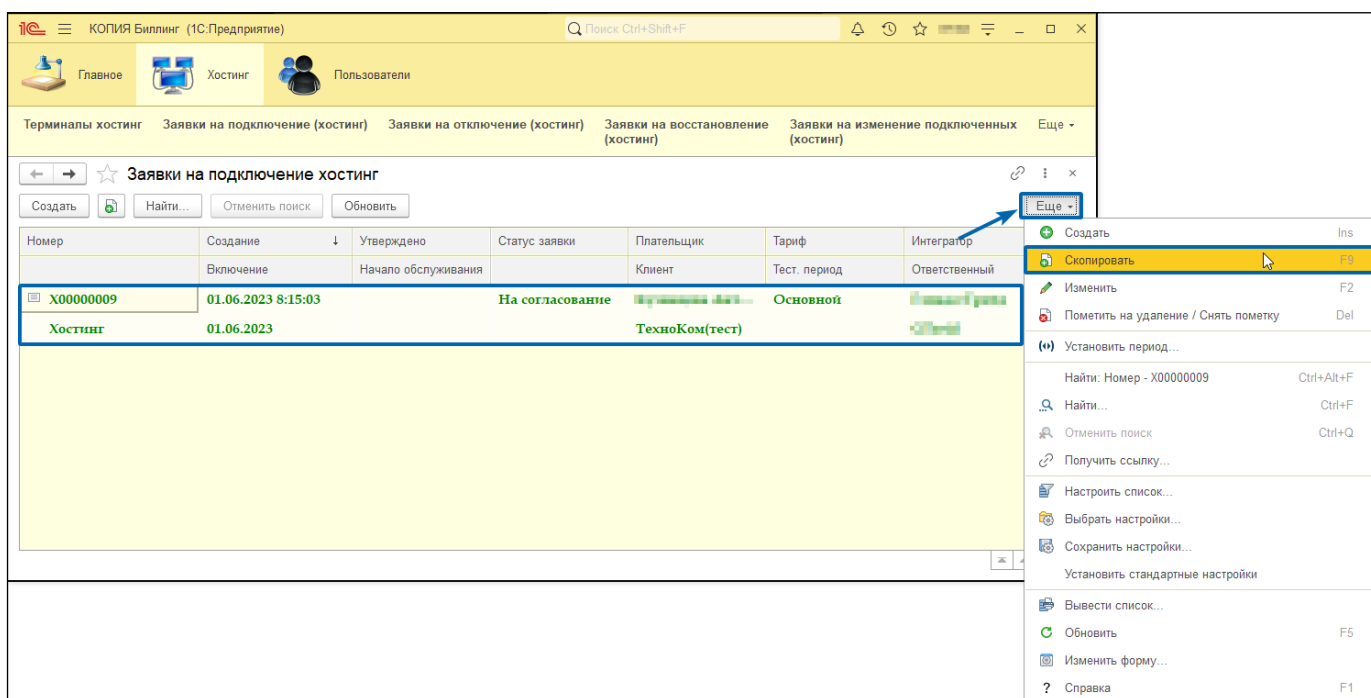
1С КОПИЯ Биллинг (1С:Предприятие)

Поиск Ctrl+Shift+F

Главное

Хостинг

Пользователи

Терминалы хостинг

Заявки на подключение (хостинг)

Заявки на отключение (хостинг)

Заявки на восстановление (хостинг)

Заявки на изменение подключенных (хостинг)

Еще

Заявки на подключение хостинг

Создать

Найти...

Отменить поиск

Обновить

Еще

| Номер | Создание | Утверждено | Статус заявки | Плательщик | Тариф | Интегратор |
|---|---|---|---|---|---|---|
| | Включение | Начало обслуживания | | Клиент | Тест. период | Ответственный |
| X00000009 | 01.06.2023 8:15:03 | | На согласование | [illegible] | Основной | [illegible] |
| Хостинг | 01.06.2023 | | | ТехноКом(тест) | | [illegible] |

Создать Ins
Скопировать F9
Изменить F2
Пометить на удаление / Снять пометку Del
Установить период...
Найти: Номер - X00000009 Ctrl+Alt+F
Найти... Ctrl+F
Отменить поиск Ctrl+Q
Получить ссылку...
Настроить список...
Выбрать настройки...
Сохранить настройки...
Установить стандартные настройки
Вывести список...
Обновить F5
Изменить форму...
Справка F1